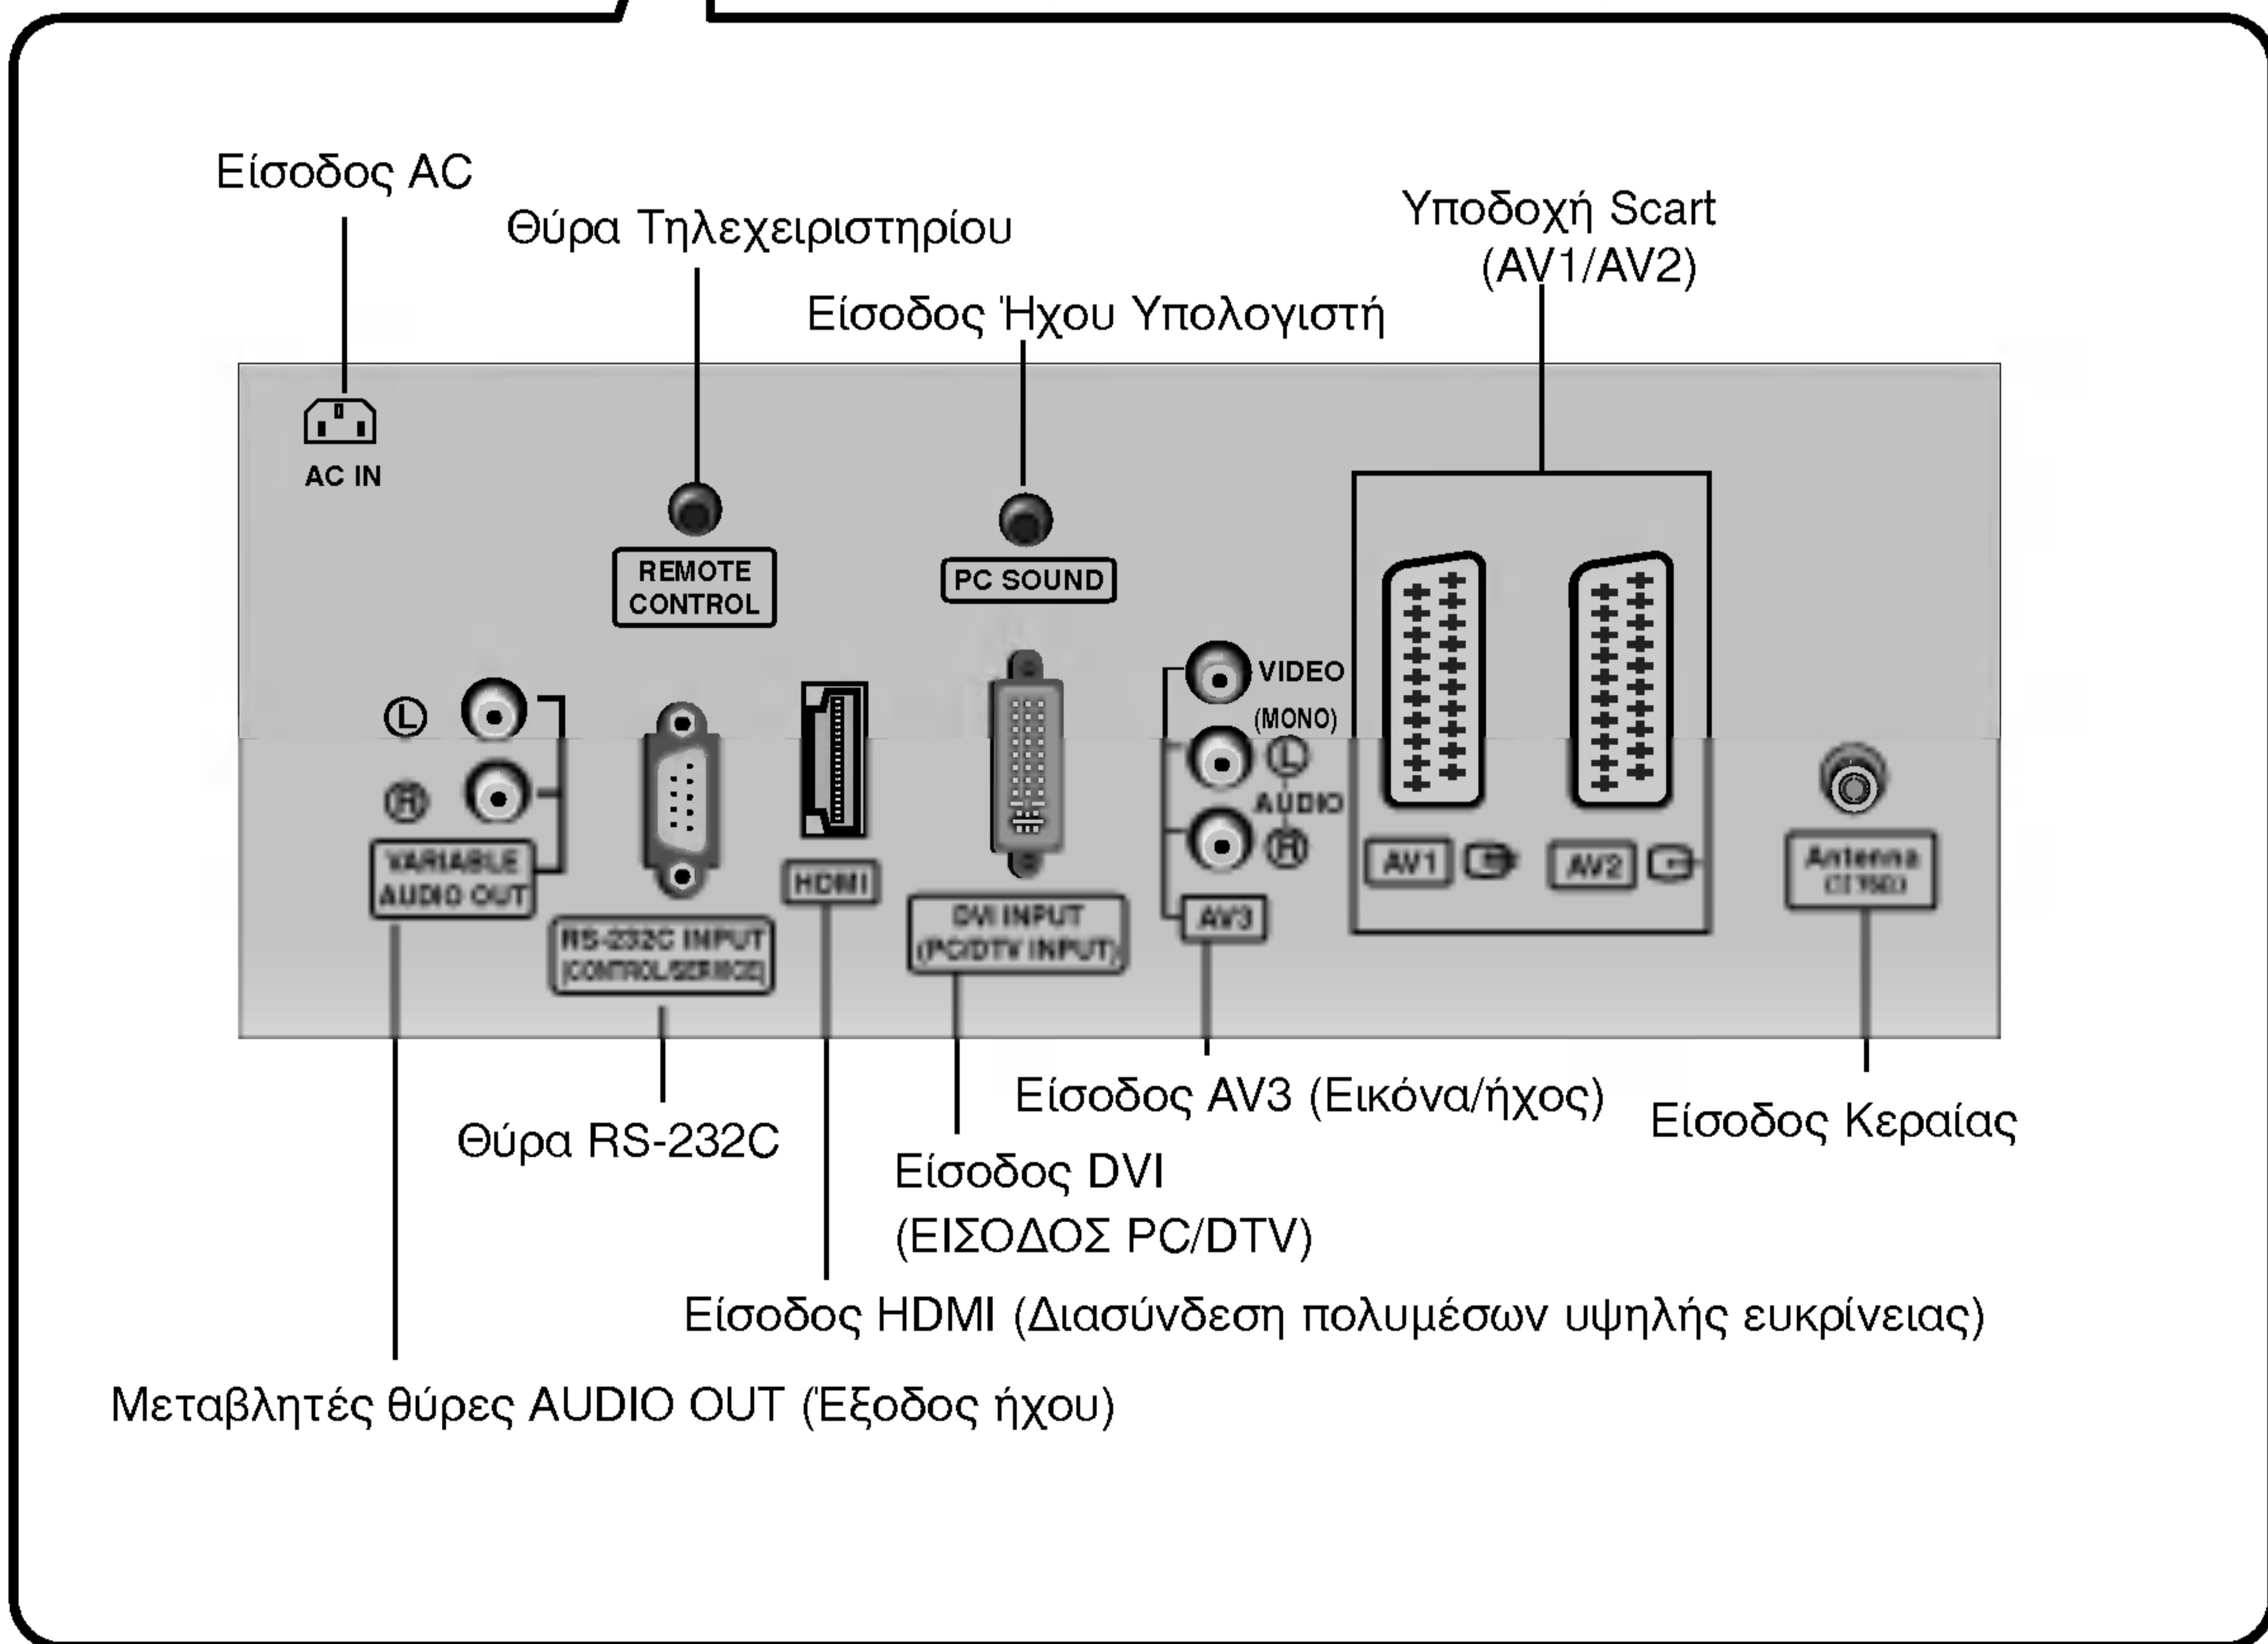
Είσοδος AC

Θύρα Τηλεχειριστηρίου

Είσοδος Ήχου Υπολογιστή

Υποδοχή Scart (AV1/AV2)

AC IN

REMOTE CONTROL

PC SOUND

VIDEO

(MONO)

Ⓛ

AUDIO

Ⓡ

Ⓛ

Ⓡ

VARIABLE AUDIO OUT

RS-232C INPUT (CONTROL/SERVICE)

HDMI

DVI INPUT (PC/DTV INPUT)

AV3

AV1

AV2

Antenna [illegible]

Είσοδος AV3 (Εικόνα/ήχος)

Είσοδος Κεραίας

Θύρα RS-232C

Είσοδος DVI (ΕΙΣΟΔΟΣ PC/DTV)

Είσοδος HDMI (Διασύνδεση πολυμέσων υψηλής ευκρίνειας)

Μεταβλητές θύρες AUDIO OUT (Έξοδος ήχου)